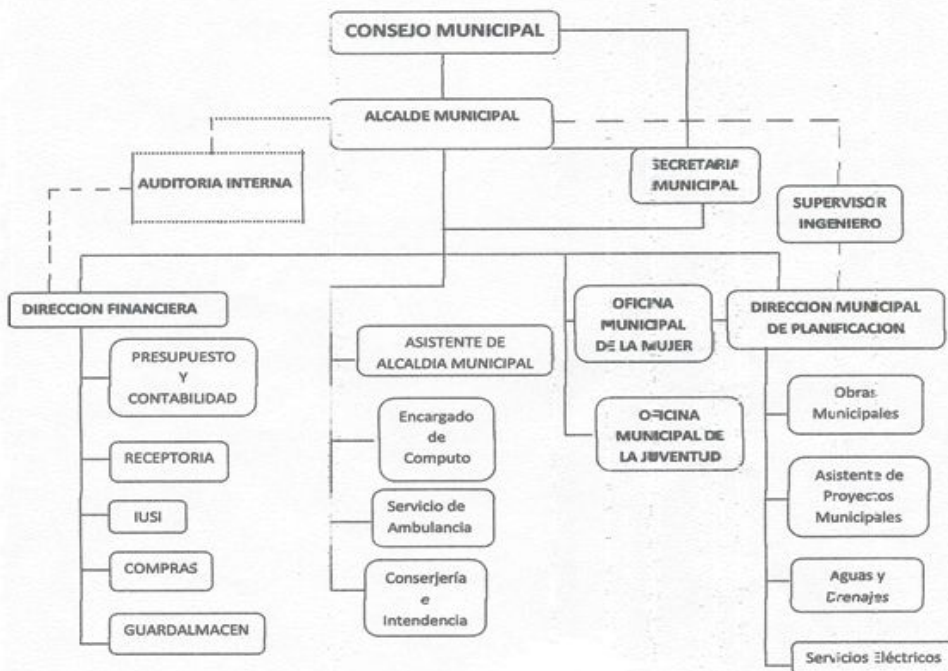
CONSEJO MUNICIPAL

ALCALDE MUNICIPAL

AUDITORIA INTERNA

SECRETARIA MUNICIPAL

SUPERVISOR INGENIERO

DIRECCION FINANCIERA

PRESUPUESTO Y CONTABILIDAD

RECEPTORIA

IUSI

COMPRAS

GUARDALMACEN

ASISTENTE DE ALCALDIA MUNICIPAL

Encargado de Computo

Servicio de Ambulancia

Conserjería e Intendencia

OFICINA MUNICIPAL DE LA MUJER

OFICINA MUNICIPAL DE LA JUVENTUD

DIRECCION MUNICIPAL DE PLANIFICACION

Obras Municipales

Asistente de Proyectos Municipales

Aguas y Drenajes

Servicios Eléctricos